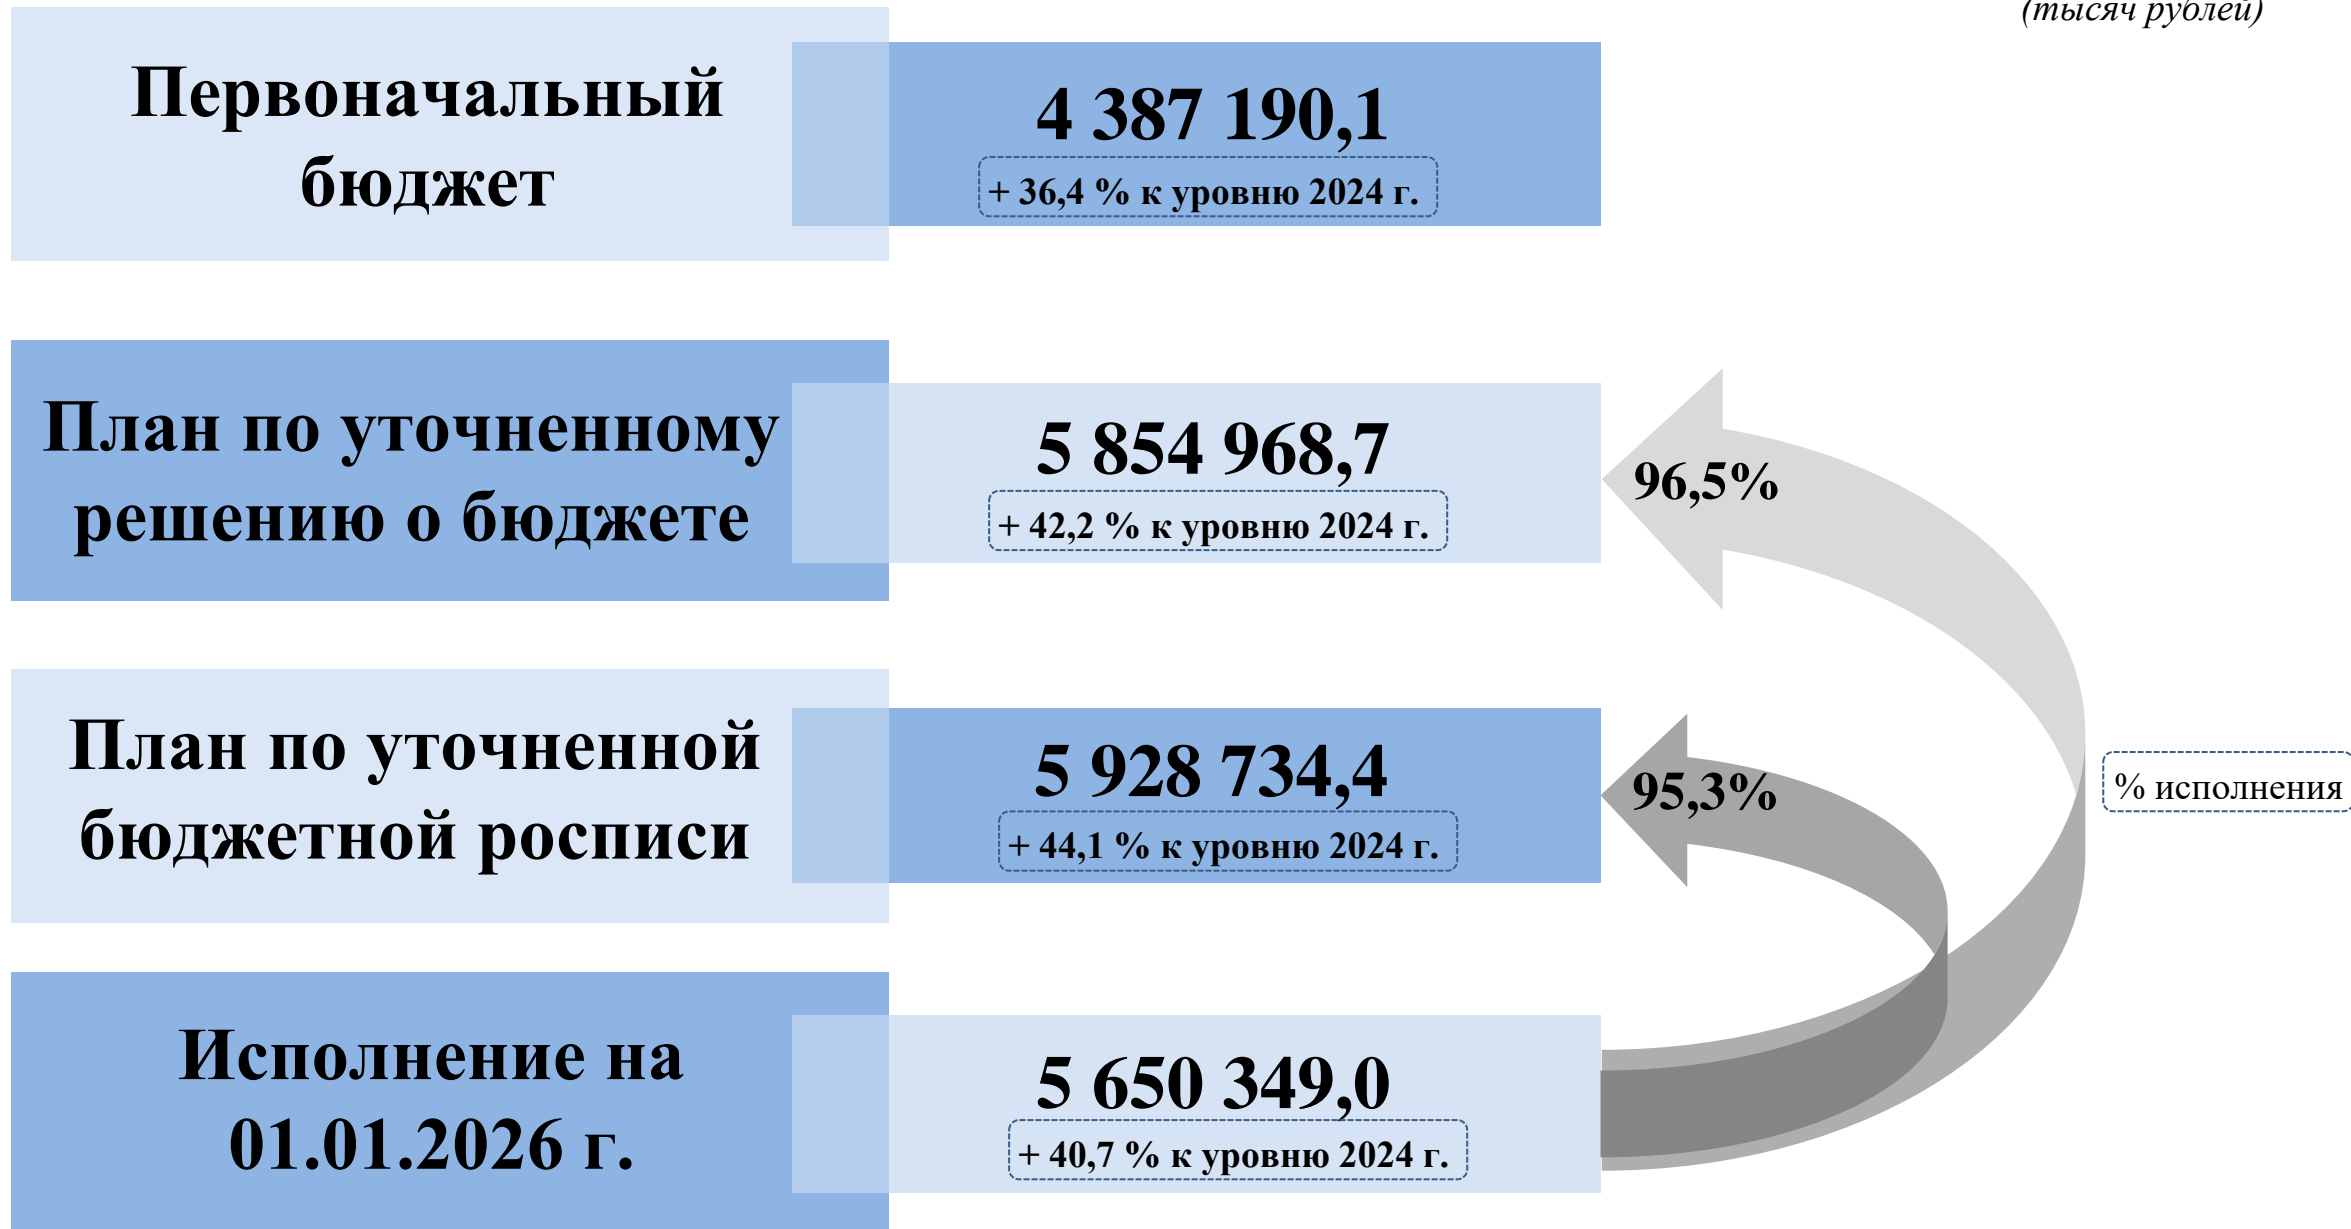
(тысяч рублей)

Первоначальный бюджет

4 387 190,1

+ 36,4 % к уровню 2024 г.

План по уточненному решению о бюджете

5 854 968,7

+ 42,2 % к уровню 2024 г.

96,5%

План по уточненной бюджетной росписи

5 928 734,4

+ 44,1 % к уровню 2024 г.

95,3%

% исполнения

Исполнение на 01.01.2026 г.

5 650 349,0

+ 40,7 % к уровню 2024 г.